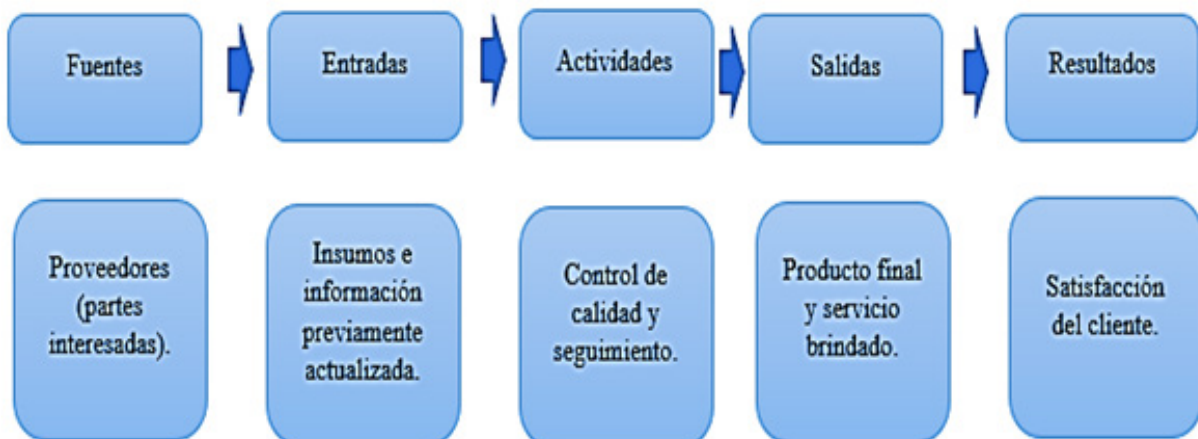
Fuentes

Entradas

Actividades

Salidas

Resultados

Proveedores (partes interesadas).

Insumos e información previamente actualizada.

Control de calidad y seguimiento.

Producto final y servicio brindado.

Satisfacción del cliente.